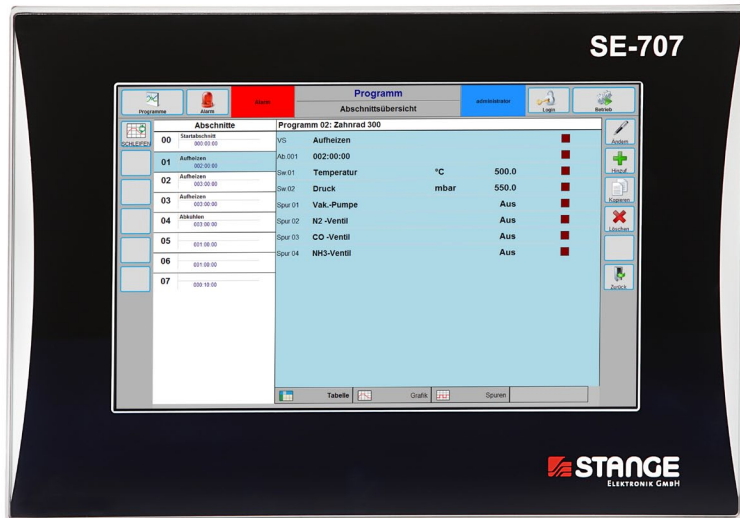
SE-707

Programme | Alarm | Stoerung | Programm
Abschnittsübersicht | administrator | Login | Betrieb

SCHLEIFEN

Abschnitte

00 Startabschnitt 000:00:00
01 Aufheizen 002:00:00
02 Aufheizen 003:00:00
03 Aufheizen 003:00:00
04 Abkühlen 003:00:00
05 001:06:00
06 001:08:00
07 000:10:00

Programm 02: Zahnrad 300

| | | | |
|---|---|---|---|
| VS | Aufheizen | | |
| Ab.001 | 002:00:00 | | |
| Sw.01 | Temperatur | °C | 500.0 |
| Sw.02 | Druck | mbar | 550.0 |
| Spur 01 | Vak.-Pumpe | | Aus |
| Spur 02 | N2 -Ventil | | Aus |
| Spur 03 | CO -Ventil | | Aus |
| Spur 04 | NH3-Ventil | | Aus |

Tabelle | Grafik | Spuren

Ändern
Hinzuf.
Kopieren
Löschen
Zurück

STANGE
ELEKTRONIK GMBH